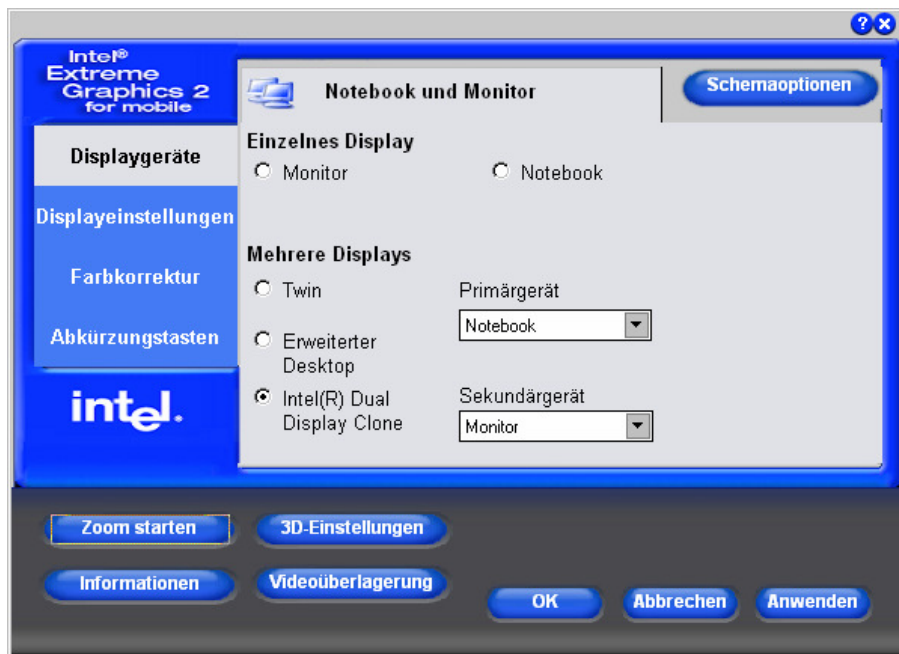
?
x

Intel®
Extreme
Graphics 2
for mobile

Displaygeräte

Displayeinstellungen

Farbkorrektur

Abkürzungstasten

intel.

Notebook und Monitor

Schemaoptionen

Einzelnes Display

Monitor

Notebook

Mehrere Displays

Twin

Primärgerät

Notebook

Erweiterter Desktop

Intel(R) Dual Display Clone

Sekundärgerät

Monitor

Zoom starten

3D-Einstellungen

Informationen

Videoüberlagerung

OK

Abbrechen

Anwenden